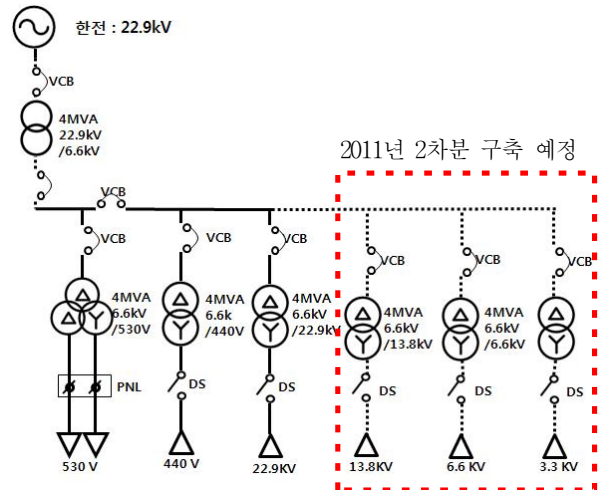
한전 : 22.9kV

VCB

4MVA
22.9kV
/6.6kV

VCB

2011년 2차분 구축 예정

VCB

VCB

VCB

VCB

VCB

VCB

4MVA
6.6kV
/530V

4MVA
6.6k
/440V

4MVA
6.6kV
/22.9kV

4MVA
6.6kV
/13.8kV

4MVA
6.6kV
/6.6kV

PNL

DS

DS

DS

DS

DS

530 V

440 V

22.9KV

13.8KV

6.6 KV

3.3 KV